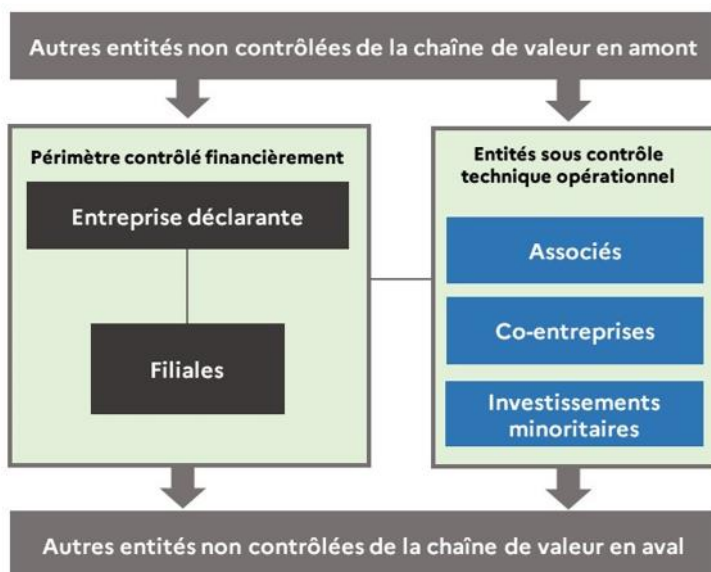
Autres entités non contrôlées de la chaîne de valeur en amont

Périmètre contrôlé financièrement

Entreprise déclarante

Filiales

Entités sous contrôle technique opérationnel

Associés

Co-entreprises

Investissements minoritaires

Autres entités non contrôlées de la chaîne de valeur en aval